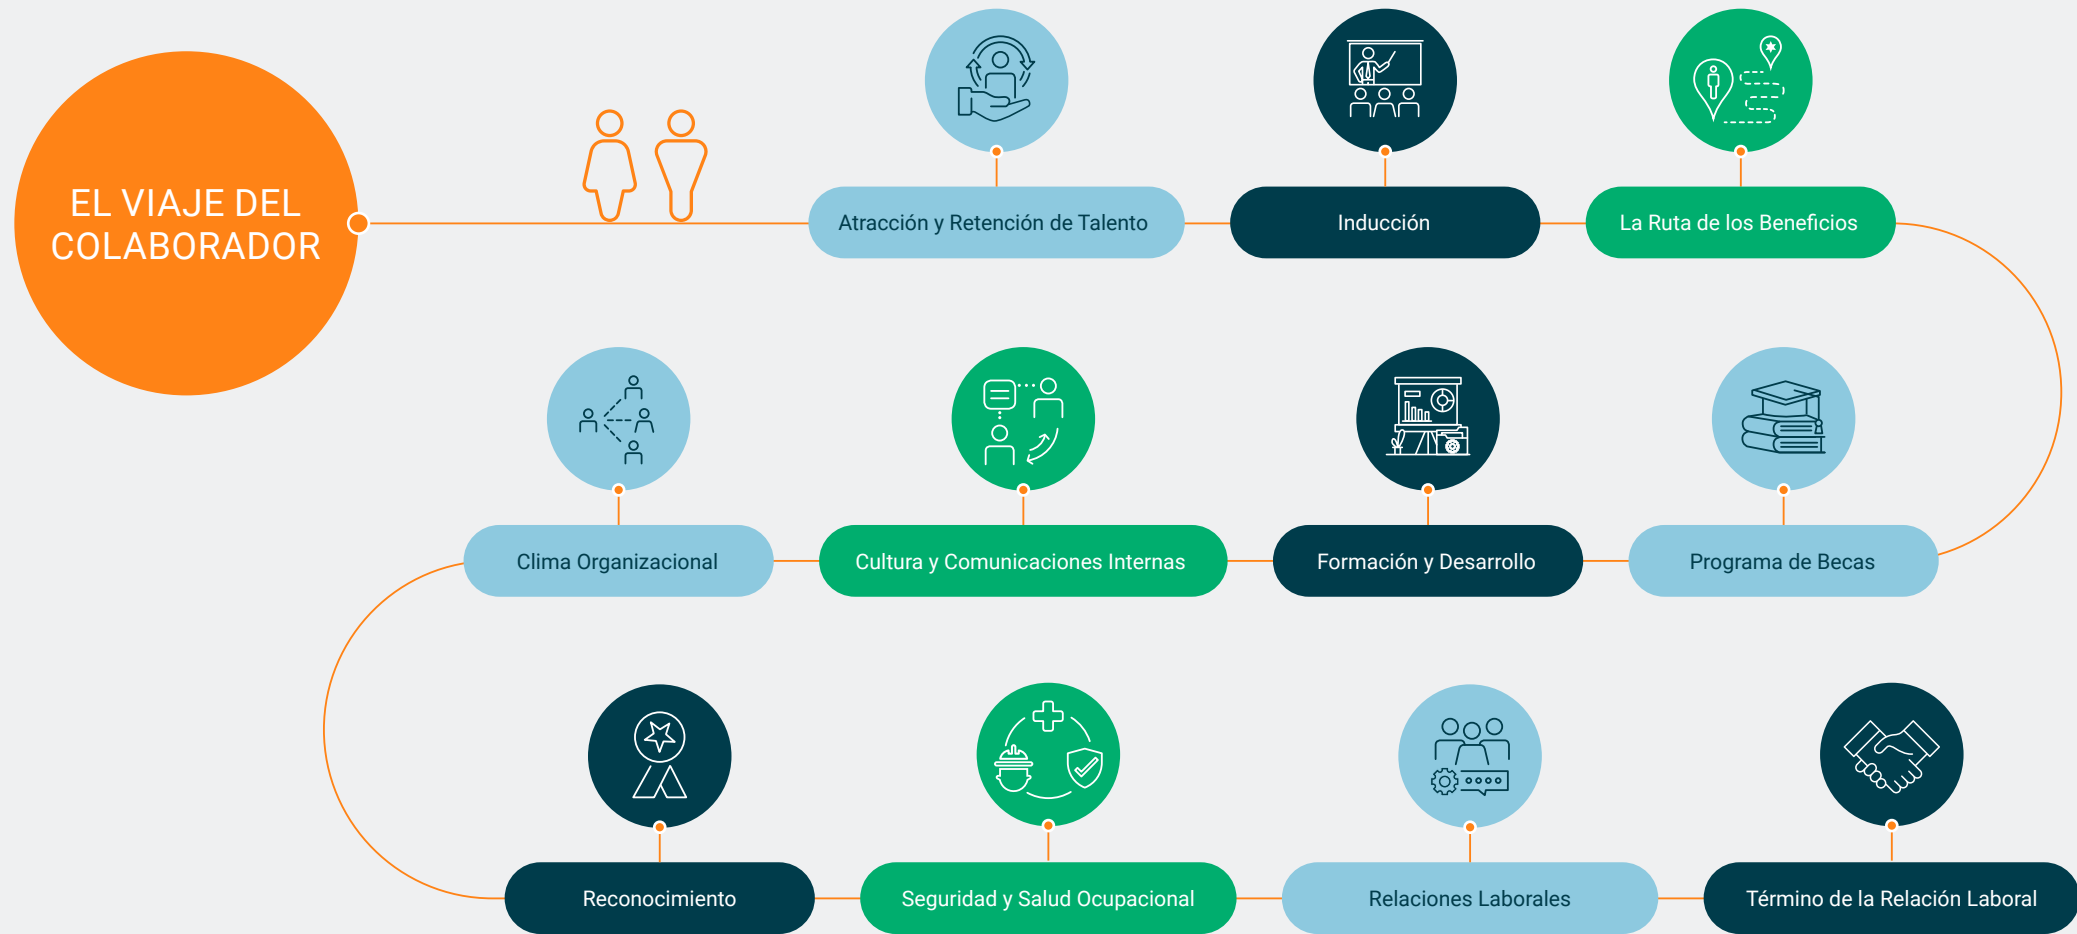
EL VIAJE DEL COLABORADOR

Atracción y Retención de Talento

Inducción

La Ruta de los Beneficios

Programa de Becas

Formación y Desarrollo

Cultura y Comunicaciones Internas

Clima Organizacional

Reconocimiento

Seguridad y Salud Ocupacional

Relaciones Laborales

Término de la Relación Laboral